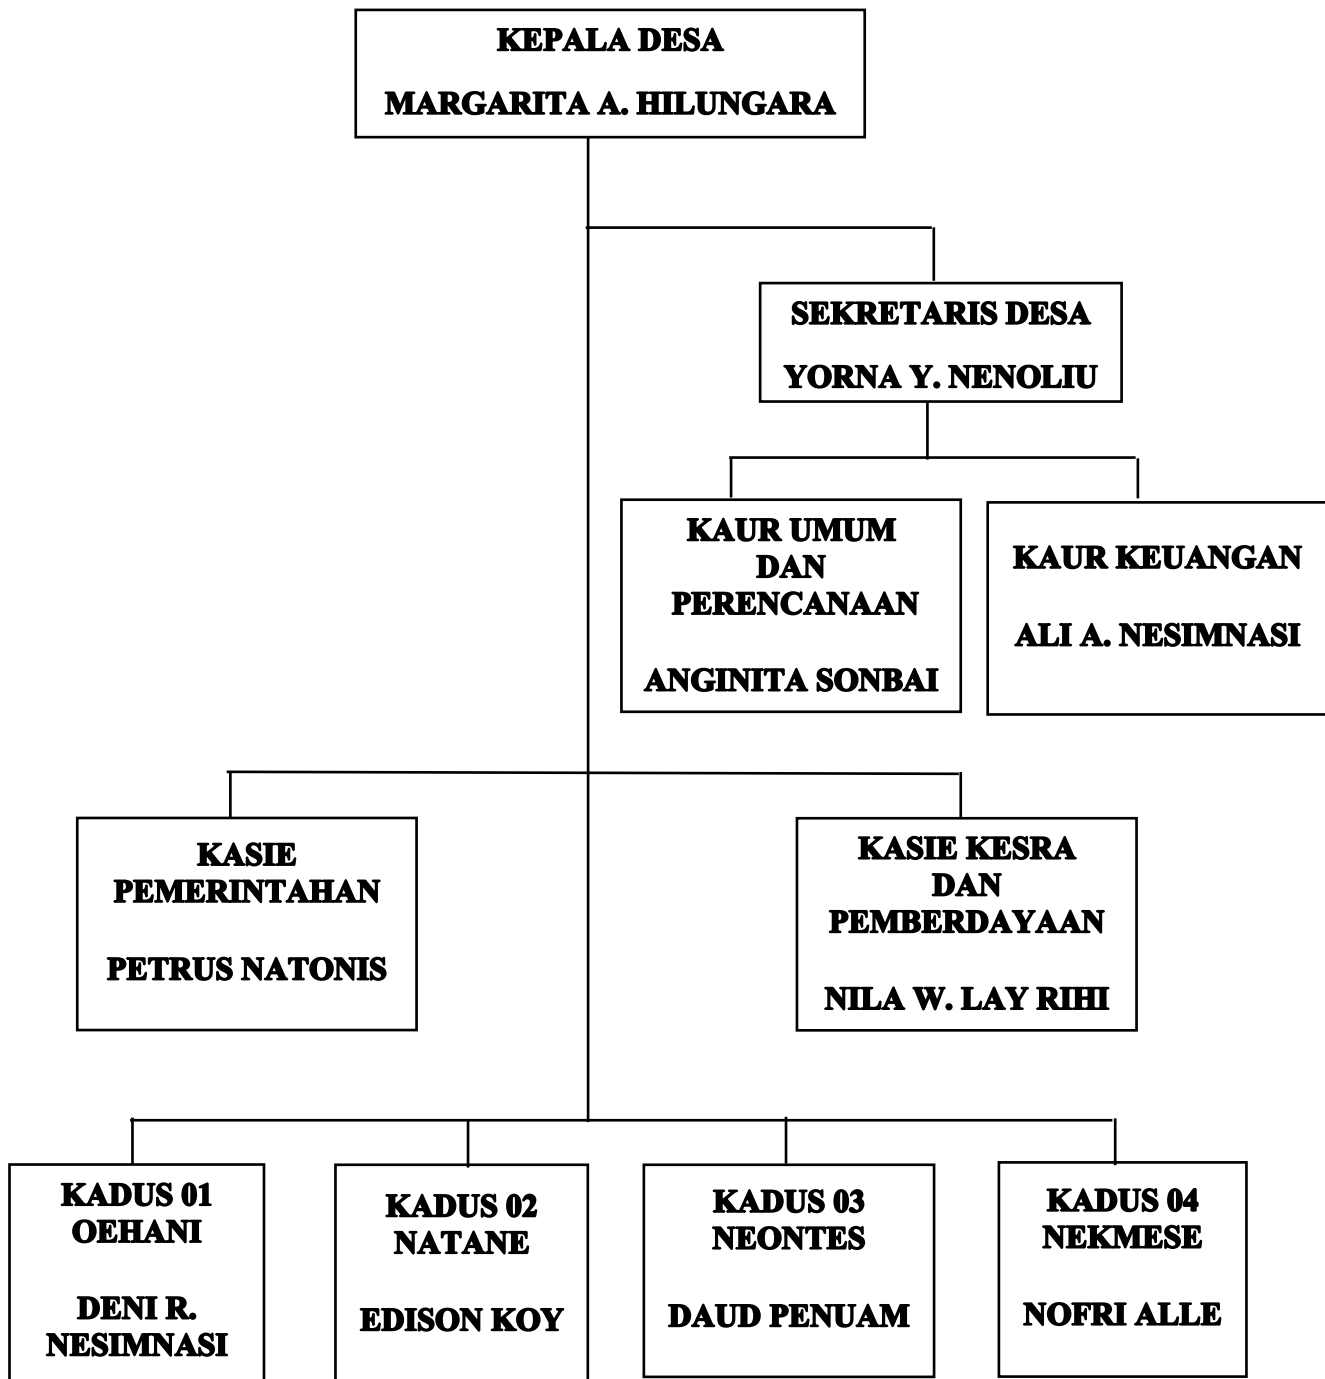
KEPALA DESA
MARGARITA A. HILUNGARA

SEKRETARIS DESA
YORNA Y. NENOLIU

KAUR UMUM DAN PERENCANAAN

ANGINITA SONBAI

KAUR KEUANGAN

ALI A. NESIMNASI

KASIE PEMERINTAHAN

PETRUS NATONIS

KASIE KESRA DAN PEMBERDAYAAN

NILA W. LAY RIHI

KADUS 01
OEHANI

DENI R. NESIMNASI

KADUS 02
NATANE

EDISON KOY

KADUS 03
NEONTES

DAUD PENUAM

KADUS 04
NEKMESE

NOFRI ALLE